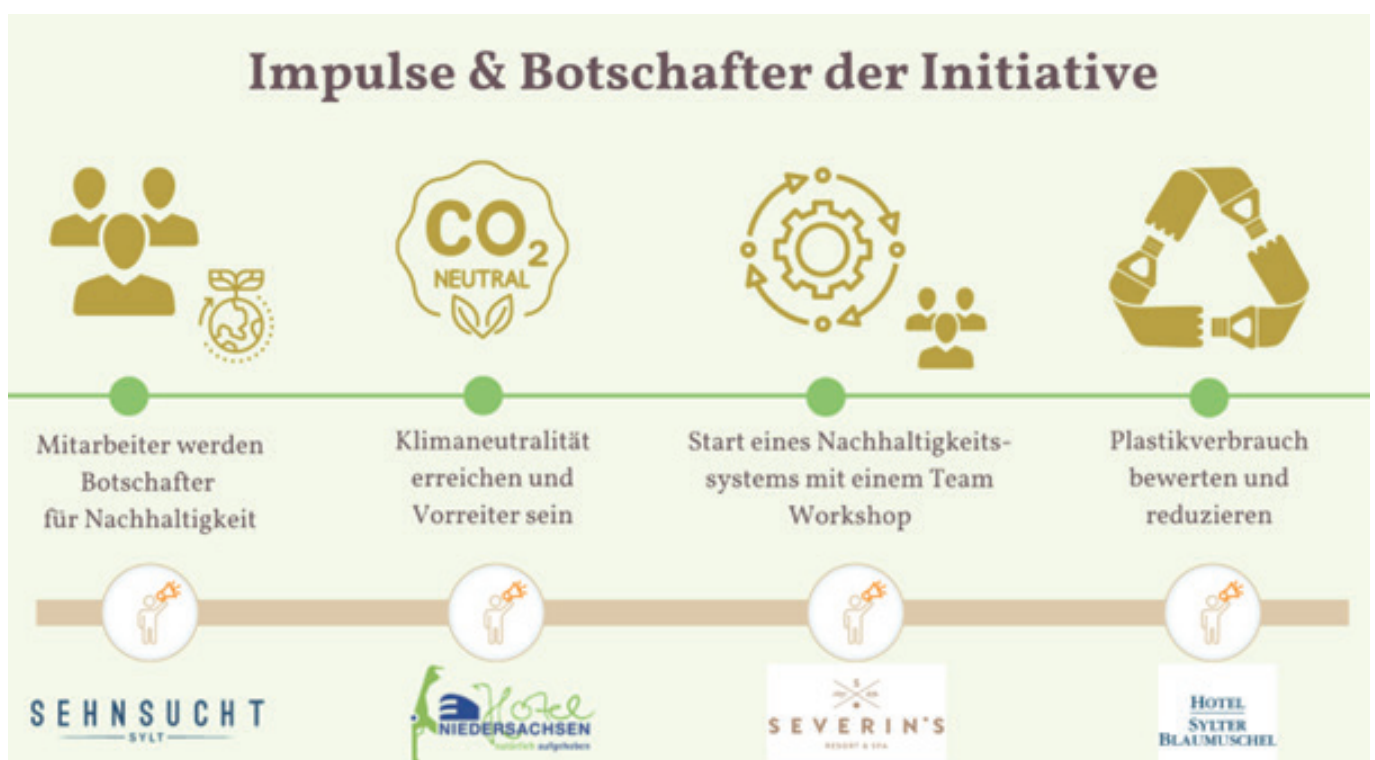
Impulse & Botschafter der Initiative

$CO_2$
NEUTRAL

Mitarbeiter werden Botschafter für Nachhaltigkeit

Klimaneutralität erreichen und Vorreiter sein

Start eines Nachhaltigkeitssystems mit einem Team Workshop

Plastikverbrauch bewerten und reduzieren

SEHNSUCHT
SYLT

Hotel
NIEDERSACHSEN
natürlich aufgehoben

S
SEVERIN'S
RESORT & SPA

HOTEL
SYLTER
BLAUMUSCHEL